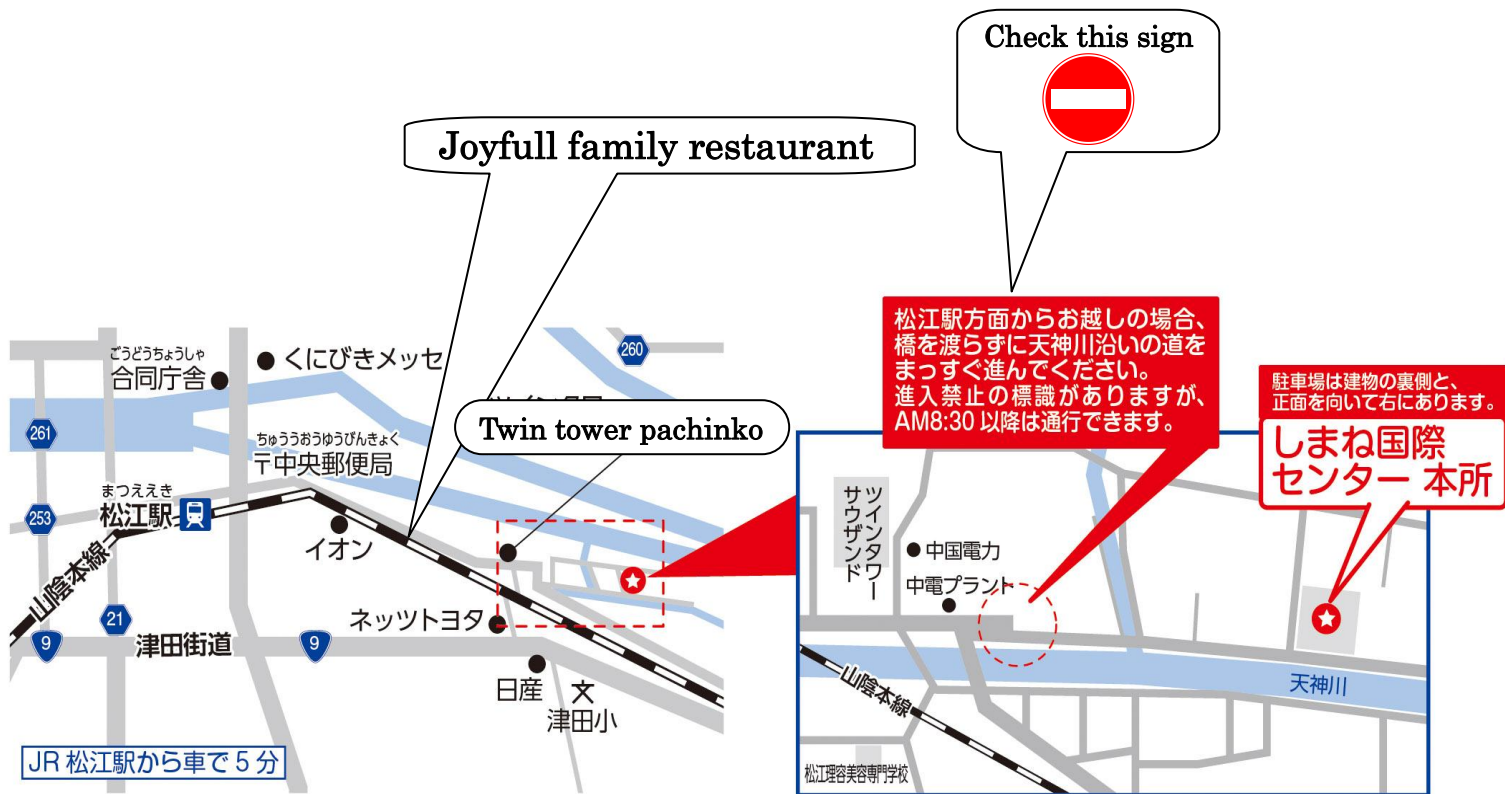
Check this sign

Joyfull family restaurant

Twin tower pachinko

松江駅方面からお越しの場合、橋を渡らずに天神川沿いの道をまっすぐ進んでください。進入禁止の標識がありますが、AM8:30 以降は通行できます。

駐車場は建物の裏側と、正面を向いて右にあります。

しまね国際センター 本所

260

261

253

21

9

9

ごうどうちょうしゃ
合同庁舎

くにびきメッセ

ちゅうおうゆうびんきょく
〒中央郵便局

まつええき
松江駅

山陰本線

イオン

ネッツトヨタ

津田街道

日産

文
津田小

JR 松江駅から車で 5 分

ツインタワーサウザンド

中国電力

中電プラント

山陰本線

天神川

松江理容美容専門学校